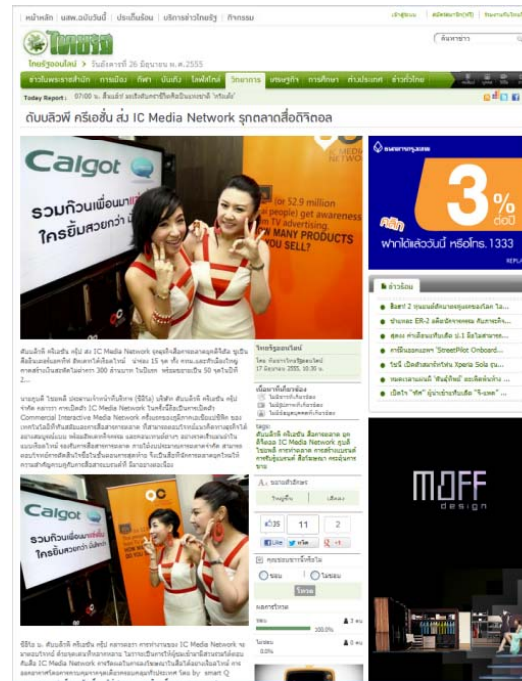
หน้าหลัก | นสพ.ฉบับวันนี้ | ประเด็นร้อน | บริการข่าวไทยรัฐ | กิจกรรม

ไทยรัฐ

ไทยรัฐออนไลน์ > วันอังคารที่ 26 มิถุนายน พ.ศ.2555

ค้นหาข่าว

ข่าวในพระราชสำนัก | การเมือง | กีฬา | บันเทิง | ไลฟ์สไตล์ | วิทยาการ | เศรษฐกิจ | การศึกษา | ต่างประเทศ | ข่าวทั่วไทย

Today Report :

ดับบลิวพี ครีเอชั่น ส่ง IC Media Network รุกตลาดสื่อดิจิตอล

Calgot

รวมก๊วนเพื่อนมา ใครยิ้มสวยกว่า

(or 52.9 million people) get awareness TV advertising. HOW MANY PRODUCTS YOU SELL?

ไทยรัฐออนไลน์

ธนาคารกรุงเทพ

3% ต่อปี

คลิก

ฝากได้เลยวันนี้ หรือโทร. 1333

ข่าวร้อน

Calgot

รวมก๊วนเพื่อนมา ใครยิ้มสวยกว่า

11

2

Like

MOFF design